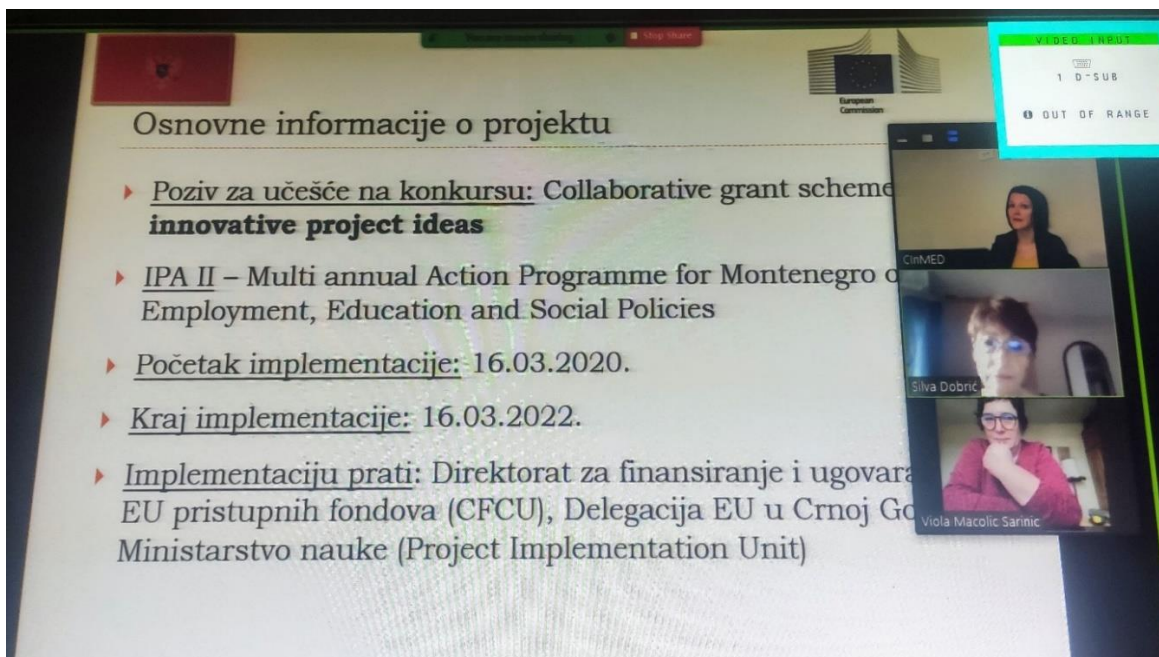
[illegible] Stop Share

European Commission

VIDEO INPUT
1 D-SUB
OUT OF RANGE

Osnovne informacije o projektu

Poziv za učešće na konkursu: Collaborative grant scheme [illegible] innovative project ideas

IPA II – Multi annual Action Programme for Montenegro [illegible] Employment, Education and Social Policies

Početak implementacije: 16.03.2020.

Kraj implementacije: 16.03.2022.

Implementaciju prati: Direktorat za finansiranje i ugovara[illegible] EU pristupnih fondova (CFCU), Delegacija EU u Crnoj Go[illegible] Ministarstvo nauke (Project Implementation Unit)

CInMED

Silva Dobrić

Viola Macolic Sarinic